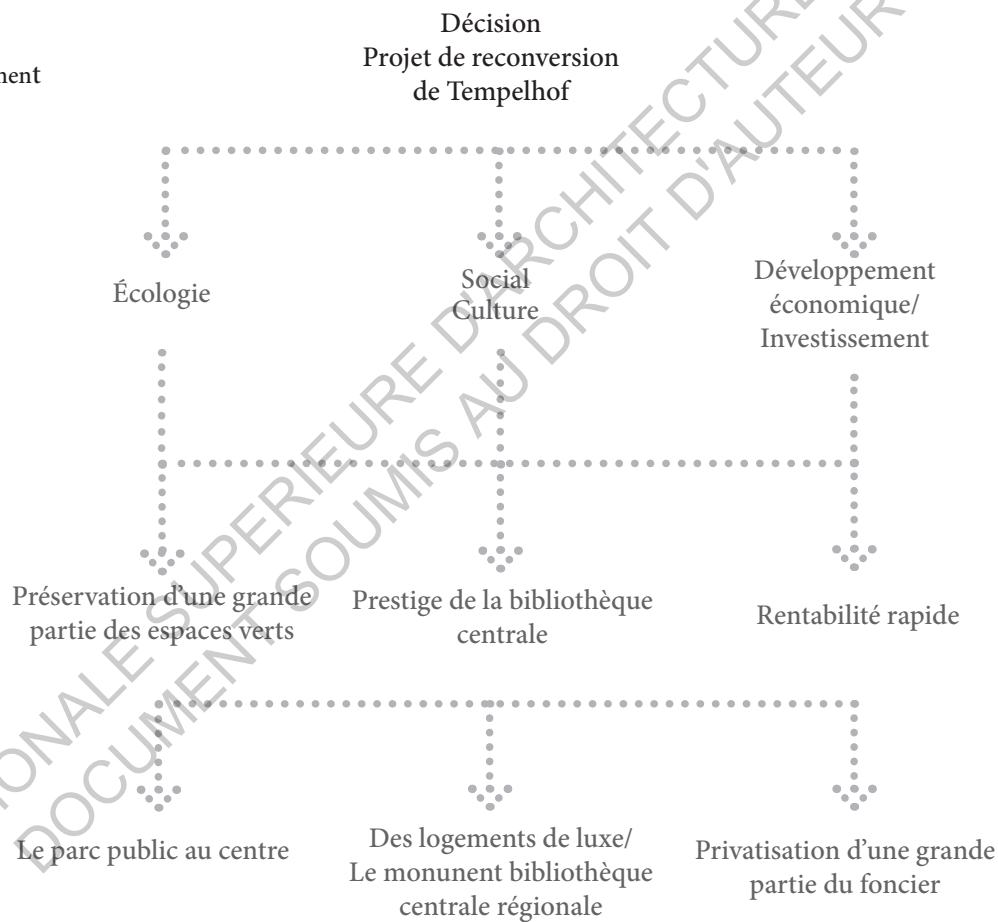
nent

Décision
Projet de reconversion
de Tempelhof

Écologie

Social
Culture

Développement
économique/
Investissement

Préservation d'une grande partie des espaces verts

Prestige de la bibliothèque centrale

Rentabilité rapide

Le parc public au centre

Des logements de luxe/
Le monunent bibliothèque centrale régionale

Privatisation d'une grande partie du foncier

ONALE SUPERIEURE D'ARCHITECTURE
DOCUMENT SOUMIS AU DROIT D'AUTEUR